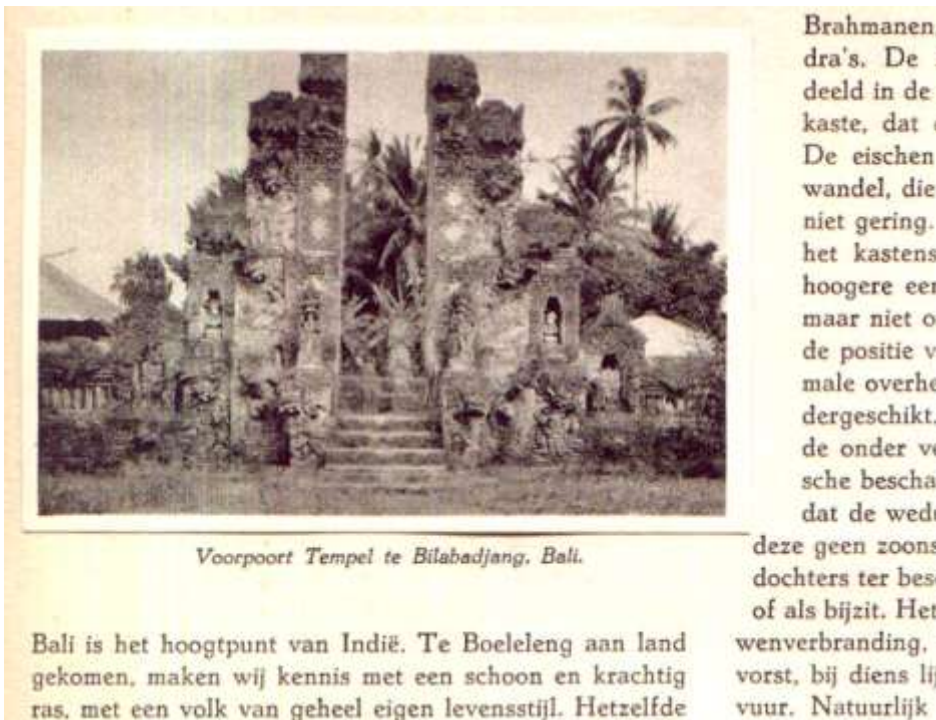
Brahmanen
dra's. De
deeld in de
kaste, dat
De eischen
wandel, die
niet gering.
het kastens
hoogere een
maar niet o
de positie v
male overhe
dergeschikt.
de onder v
sche bescha
dat de wed
deze geen zoons
dochters ter bes
of als bijzit. Het
wenverbranding,
vorst, bij diens lij
vuur. Natuurlijk

Voorpoort Tempel te Bilabadjang, Bali.

Bali is het hoogtpunt van Indië. Te Boeleleng aan land gekomen, maken wij kennis met een schoon en krachtig ras, met een volk van geheel eigen levensstijl. Hetzelfde